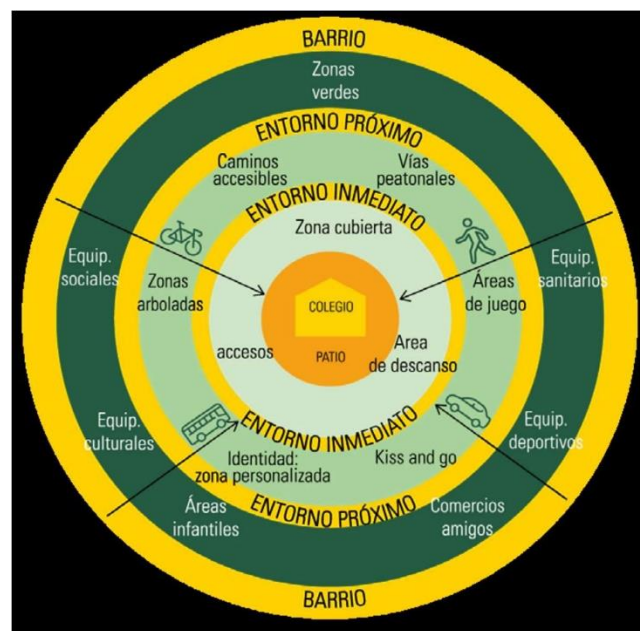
BARRIO

Zonas verdes

ENTORNO PRÓXIMO

Caminos accesibles

Vías peatonales

ENTORNO INMEDIATO

Zona cubierta

Equip. sociales

Zonas arboladas

COLEGIO

Áreas de juego

Equip. sanitarios

accesos

PATIO

Area de descanso

Equip. culturales

ENTORNO INMEDIATO

Equip. deportivos

Identidad: zona personalizada

Kiss and go

Áreas infantiles

ENTORNO PRÓXIMO

Comercios amigos

BARRIO